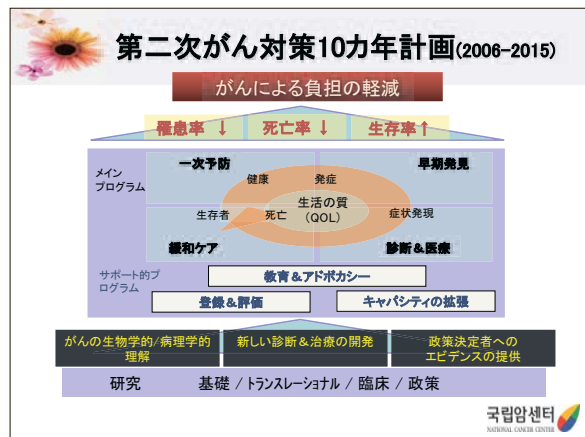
第二次がん対策10カ年計画(2006-2015)

がんによる負担の軽減

罹患率 ↓　死亡率 ↓　生存率↑

メインプログラム

一次予防　早期発見

健康　発症

生活の質（QOL）

生存者　死亡　症状発現

緩和ケア　診断＆医療

サポート的プログラム

教育＆アドボカシー

登録＆評価　キャパシティの拡張

がんの生物学的/病理学的理解

新しい診断＆治療の開発

政策決定者へのエビデンスの提供

研究　基礎 / トランスレーショナル / 臨床 / 政策

국립암센터
NATIONAL CANCER CENTER